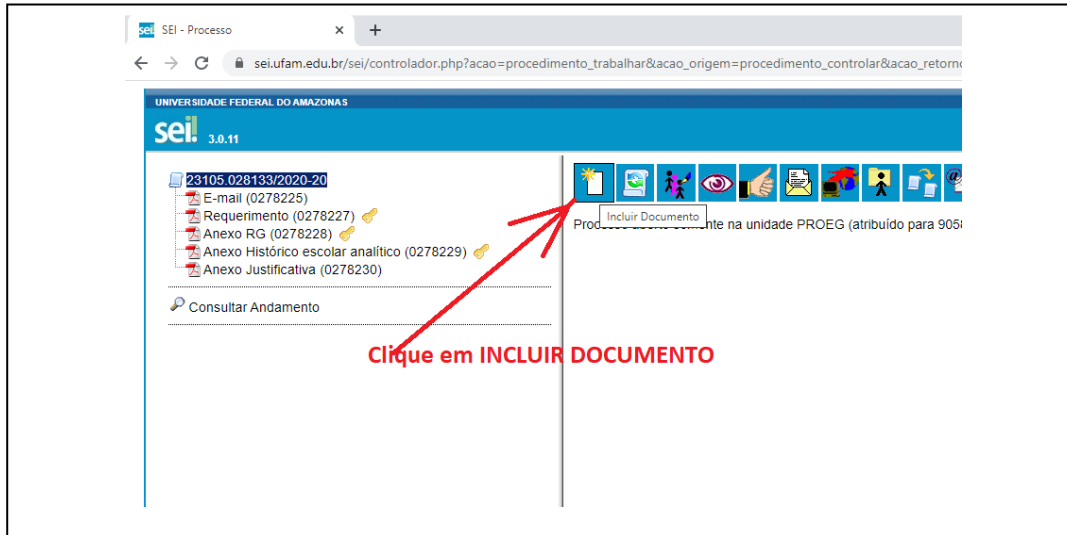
sei SEI - Processo ×

sei.ufam.edu.br/sei/controlador.php?acao=procedimento_trabalhar&acao_origem=procedimento_controlar&acao_retorno

UNIVERSIDADE FEDERAL DO AMAZONAS

sei! 3.0.11

23105.028133/2020-20
E-mail (0278225)
Requerimento (0278227)
Anexo RG (0278228)
Anexo Histórico escolar analítico (0278229)
Anexo Justificativa (0278230)

Consultar Andamento

Incluir Documento

Processo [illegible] somente na unidade PROEG (atribuído para 905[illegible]

Clique em INCLUIR DOCUMENTO